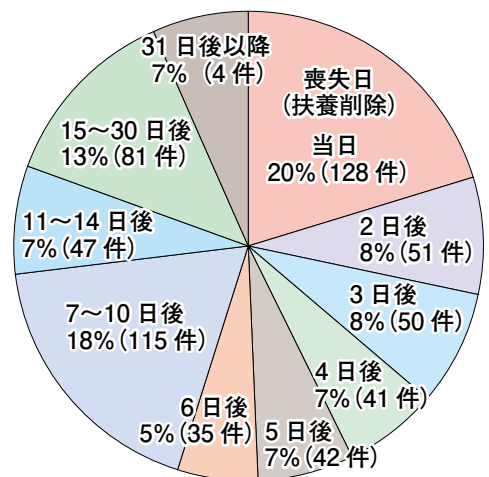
喪失日
(扶養削除)
当日
20%(128 件)

2 日後
8%(51 件)

3 日後
8%(50 件)

4 日後
7%(41 件)

5 日後
7%(42 件)

6 日後
5%(35 件)

7～10 日後
18%(115 件)

11～14 日後
7%(47 件)

15～30 日後
13%(81 件)

31 日後以降
7%(4 件)